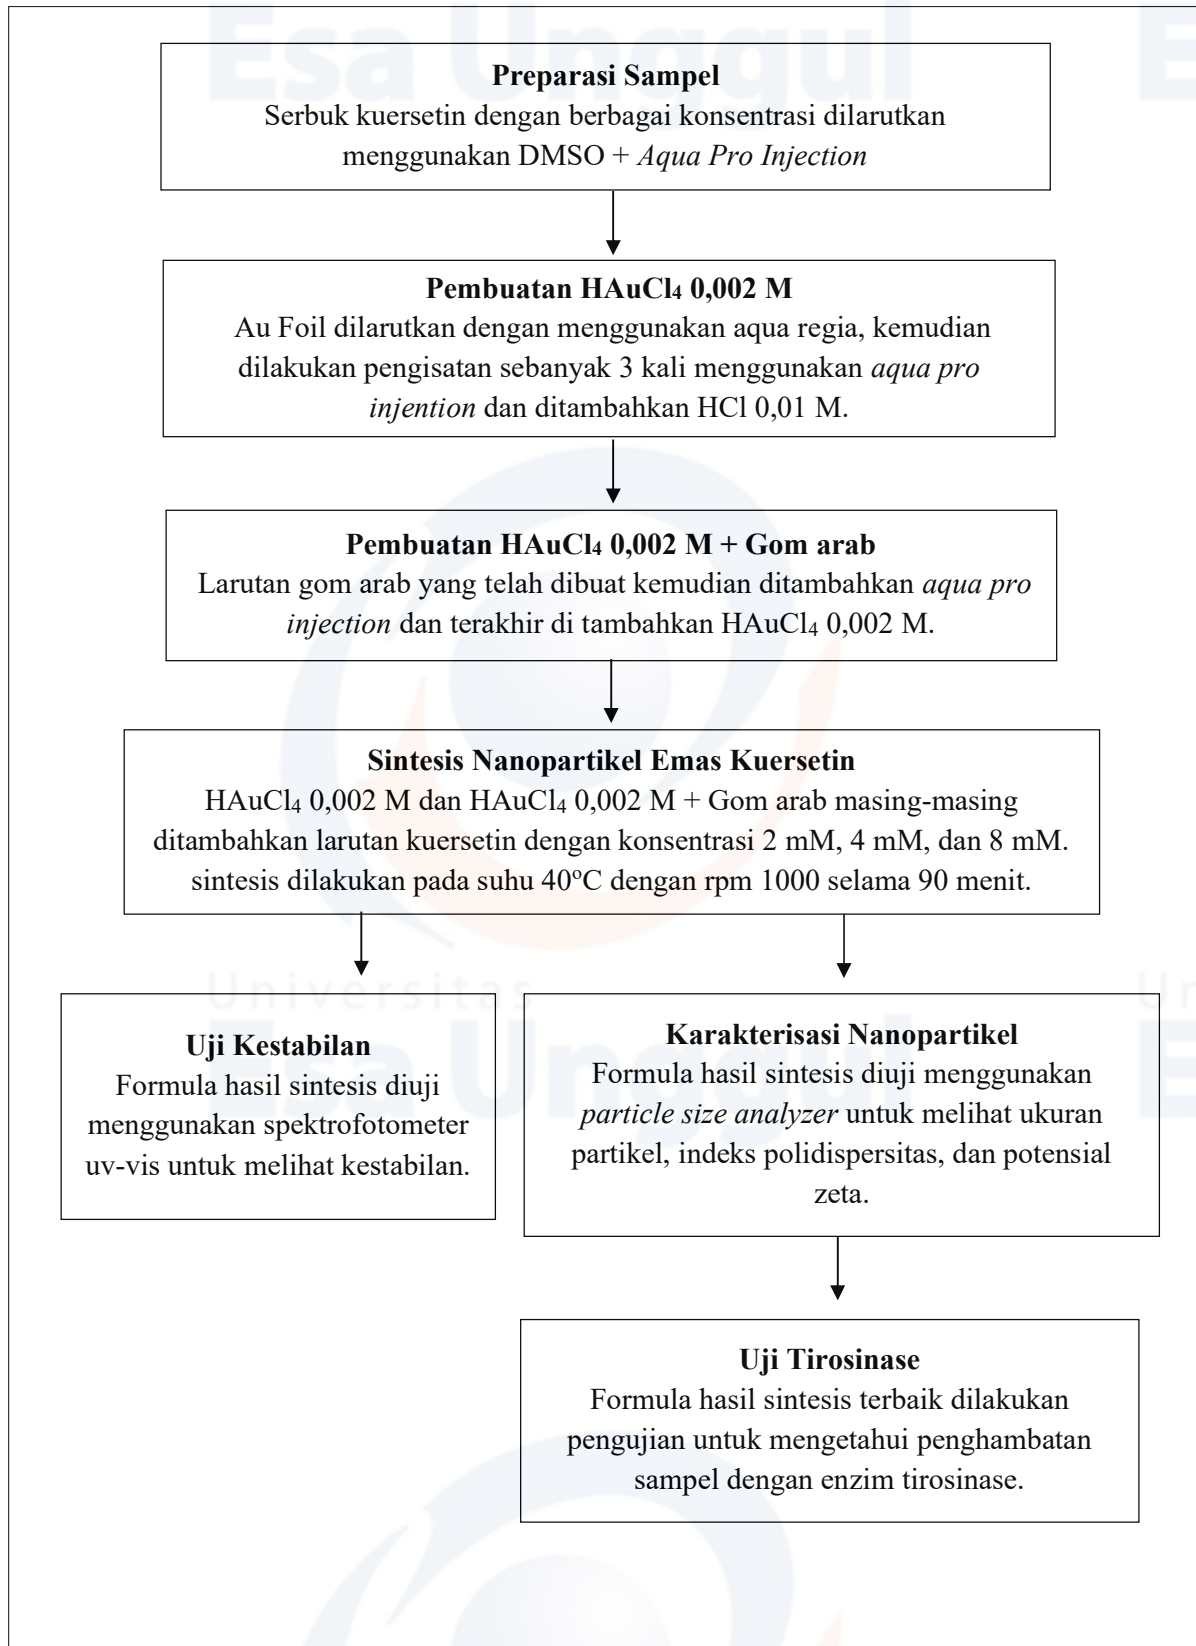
Esa Unggul

Preparasi Sampel
Serbuk kuersetin dengan berbagai konsentrasi dilarutkan menggunakan DMSO + Aqua Pro Injection

Pembuatan $HAuCl_4$ 0,002 M
Au Foil dilarutkan dengan menggunakan aqua regia, kemudian dilakukan pengisatan sebanyak 3 kali menggunakan aqua pro injention dan ditambahkan HCl 0,01 M.

Pembuatan $HAuCl_4$ 0,002 M + Gom arab
Larutan gom arab yang telah dibuat kemudian ditambahkan aqua pro injection dan terakhir di tambahkan $HAuCl_4$ 0,002 M.

Sintesis Nanopartikel Emas Kuersetin
$HAuCl_4$ 0,002 M dan $HAuCl_4$ 0,002 M + Gom arab masing-masing ditambahkan larutan kuersetin dengan konsentrasi 2 mM, 4 mM, dan 8 mM. sintesis dilakukan pada suhu 40°C dengan rpm 1000 selama 90 menit.

Universitas
Esa Unggul

Uji Kestabilan
Formula hasil sintesis diuji menggunakan spektrofotometer uv-vis untuk melihat kestabilan.

Karakterisasi Nanopartikel
Formula hasil sintesis diuji menggunakan particle size analyzer untuk melihat ukuran partikel, indeks polidispersitas, dan potensial zeta.

Uji Tirosinase
Formula hasil sintesis terbaik dilakukan pengujian untuk mengetahui penghambatan sampel dengan enzim tirosinase.